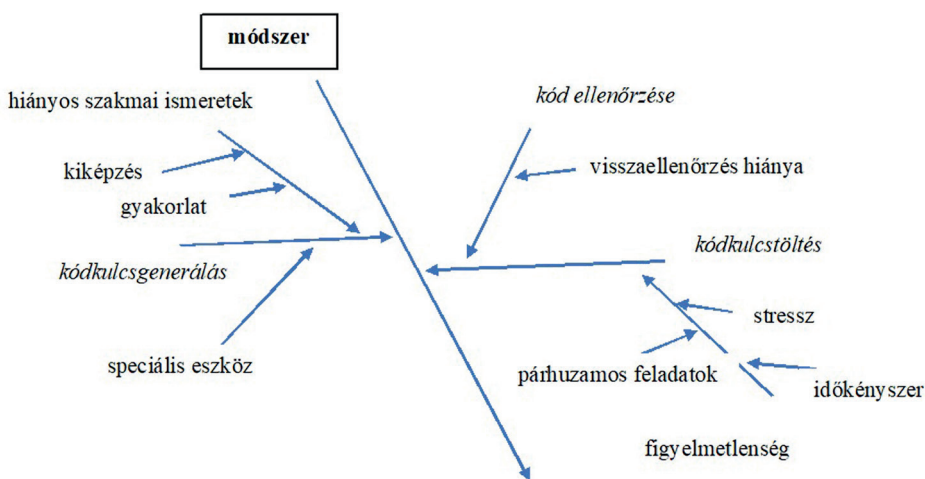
módszer

hiányos szakmai ismeretek

kiképzés

gyakorlat

kódkulcsgenerálás

speciális eszköz

kód ellenőrzése

visszaellenőrzés hiánya

kódkulcstöltés

stressz

párhuzamos feladatok

időkényszer

figyelmetlenség